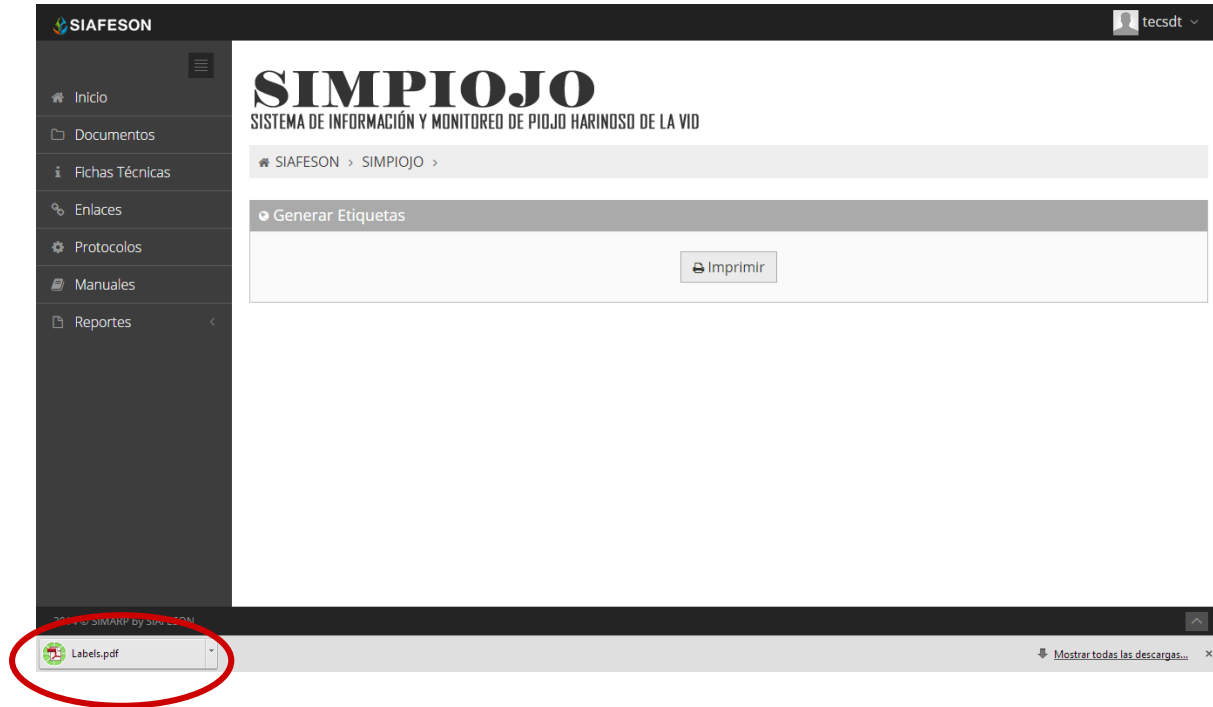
SIAFESON

tecsdt

Inicio
Documentos
Fichas Técnicas
Enlaces
Protocolos
Manuales
Reportes

SIMPIOJO
SISTEMA DE INFORMACIÓN Y MONITOREO DE PIOJO HARINOSO DE LA VID

SIAFESON > SIMPIOJO >

Generar Etiquetas

Imprimir

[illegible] © SIMARP by SIA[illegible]

Labels.pdf

Mostrar todas las descargas...